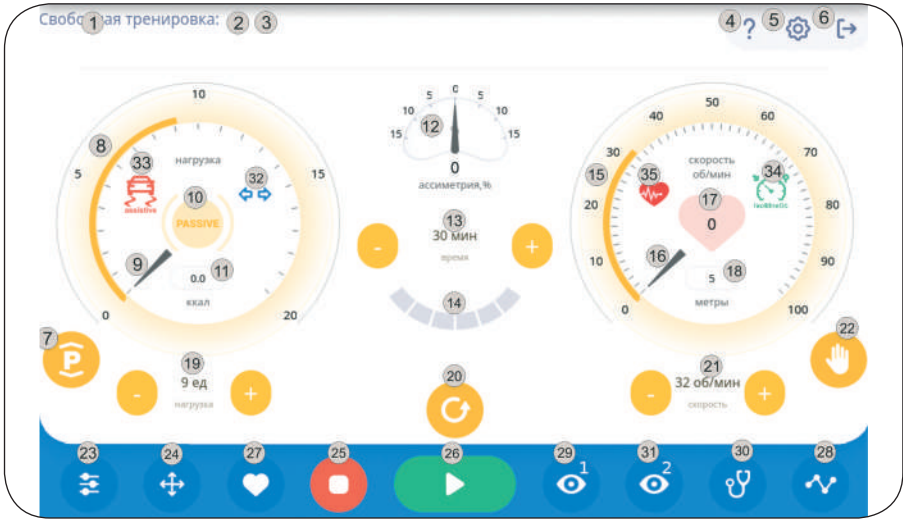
Свобо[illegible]ая тренировка: 1 2 3

4 5 6

10
5
15
0
20
8
33
нагрузка
32
assistive
10
PASSIVE
9
0.0 11
ккал

7
19
9 ед
нагрузка
-
+

5 0 5
10 10
15 15
12
0
ассиметрия,%

13
30 мин
время
-
+
14

20

50
40 60
30 70
20 80
10 90
0 100
15
35
скорость
об/мин
34
isokinetic
17
0
16
5 18
метры

22
21
32 об/мин
скорость
-
+

23 24 27 25 26 29 1 31 2 30 28